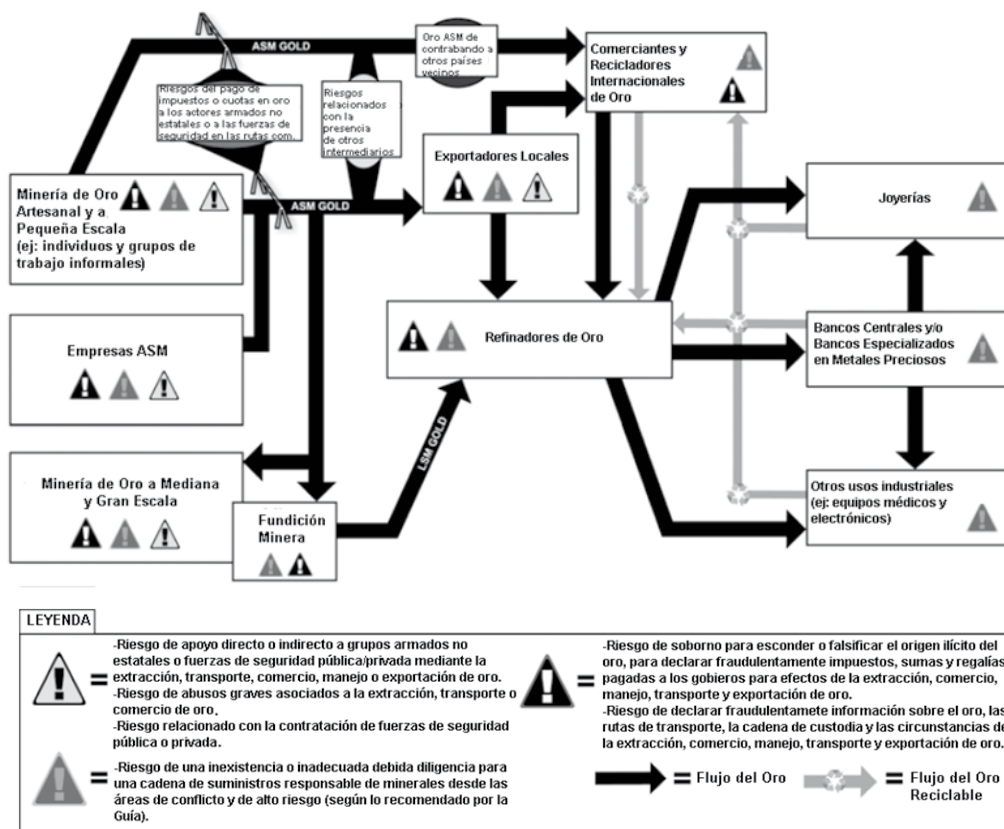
ASM GOLD

Oro ASM de contrabando a otros países vecinos

Comerciantes y Recicladores Internacionales de Oro

Riesgos del pago de impuestos o cuotas en oro a los actores armados no estatales o a las fuerzas de seguridad en las rutas com.

Riesgos relacionados con la presencia de otros intermediarios

Exportadores Locales

Minería de Oro Artesanal y a Pequeña Escala (ej: individuos y grupos de trabajo informales)

ASM GOLD

Joyerías

Empresas ASM

Refinadores de Oro

Bancos Centrales y/o Bancos Especializados en Metales Preciosos

LSM GOLD

Minería de Oro a Mediana y Gran Escala

Fundición Minera

Otros usos industriales (ej: equipos médicos y electrónicos)

LEYENDA

= -Riesgo de apoyo directo o indirecto a grupos armados no estatales o fuerzas de seguridad pública/privada mediante la extracción, transporte, comercio, manejo o exportación de oro.
-Riesgo de abusos graves asociados a la extracción, transporte o comercio de oro.
-Riesgo relacionado con la contratación de fuerzas de seguridad pública o privada.

= -Riesgo de una inexistencia o inadecuada debida diligencia para una cadena de suministros responsable de minerales desde las áreas de conflicto y de alto riesgo (según lo recomendado por la Guía).

= -Riesgo de soborno para esconder o falsificar el origen ilícito del oro, para declarar fraudulentamente impuestos, sumas y regalías pagadas a los gobieros para efectos de la extracción, comercio, manejo, transporte y exportación de oro.
-Riesgo de declarar fraudulentamete información sobre el oro, las rutas de transporte, la cadena de custodia y las circunstancias de la extracción, comercio, manejo, transporte y exportación de oro.

= Flujo del Oro

= Flujo del Oro Reciclable